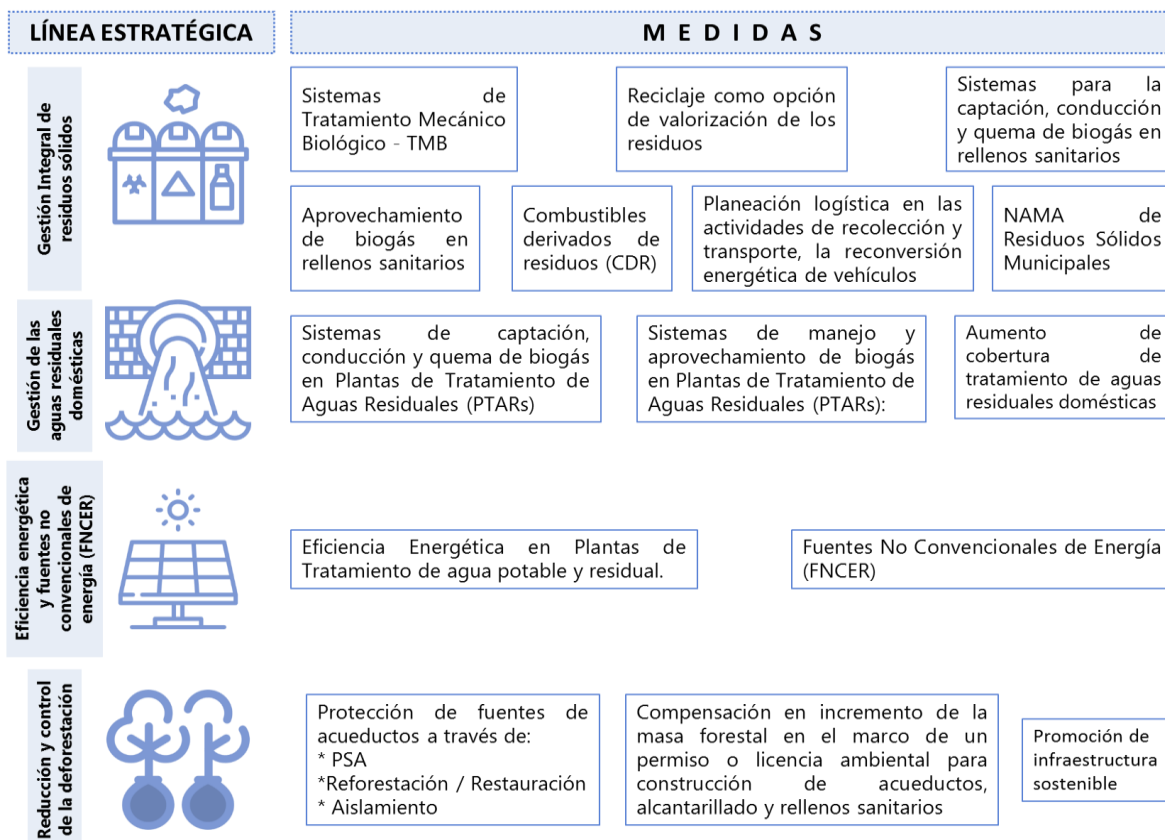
LÍNEA ESTRATÉGICA

M E D I D A S

Gestión Integral de residuos sólidos

Sistemas de Tratamiento Mecánico Biológico - TMB

Reciclaje como opción de valorización de los residuos

Sistemas para la captación, conducción y quema de biogás en rellenos sanitarios

Aprovechamiento de biogás en rellenos sanitarios

Combustibles derivados de residuos (CDR)

Planeación logística en las actividades de recolección y transporte, la reconversión energética de vehículos

NAMA de Residuos Sólidos Municipales

Gestión de las aguas residuales domésticas

Sistemas de captación, conducción y quema de biogás en Plantas de Tratamiento de Aguas Residuales (PTARs)

Sistemas de manejo y aprovechamiento de biogás en Plantas de Tratamiento de Aguas Residuales (PTARs):

Aumento de cobertura de tratamiento de aguas residuales domésticas

Eficiencia energética y fuentes no convencionales de energía (FNCER)

Eficiencia Energética en Plantas de Tratamiento de agua potable y residual.

Fuentes No Convencionales de Energía (FNCER)

Reducción y control de la deforestación

Protección de fuentes de acueductos a través de:
* PSA
*Reforestación / Restauración
* Aislamiento

Compensación en incremento de la masa forestal en el marco de un permiso o licencia ambiental para construcción de acueductos, alcantarillado y rellenos sanitarios

Promoción de infraestructura sostenible